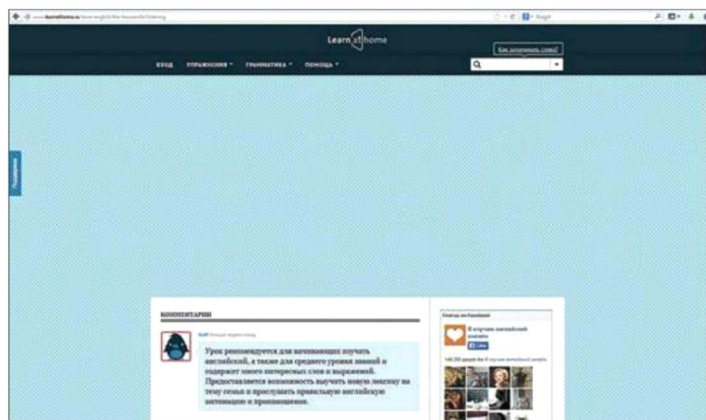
Learn at home

ВХОД УПРАЖНЕНИЯ ГРАММАТИКА ПОМОЩЬ

Как запомнить слово?

Поддержка

КОММЕНТАРИИ

Урок рекомендуется для начинающих изучать английский, а также для среднего уровня знаний и содержит много интересных слов и выражений. Предоставляется возможность выучить новую лексику на тему семьи и прослушать правильную английскую интонацию и произношение.

Find us on Facebook

Я изучаю английский онлайн

Like